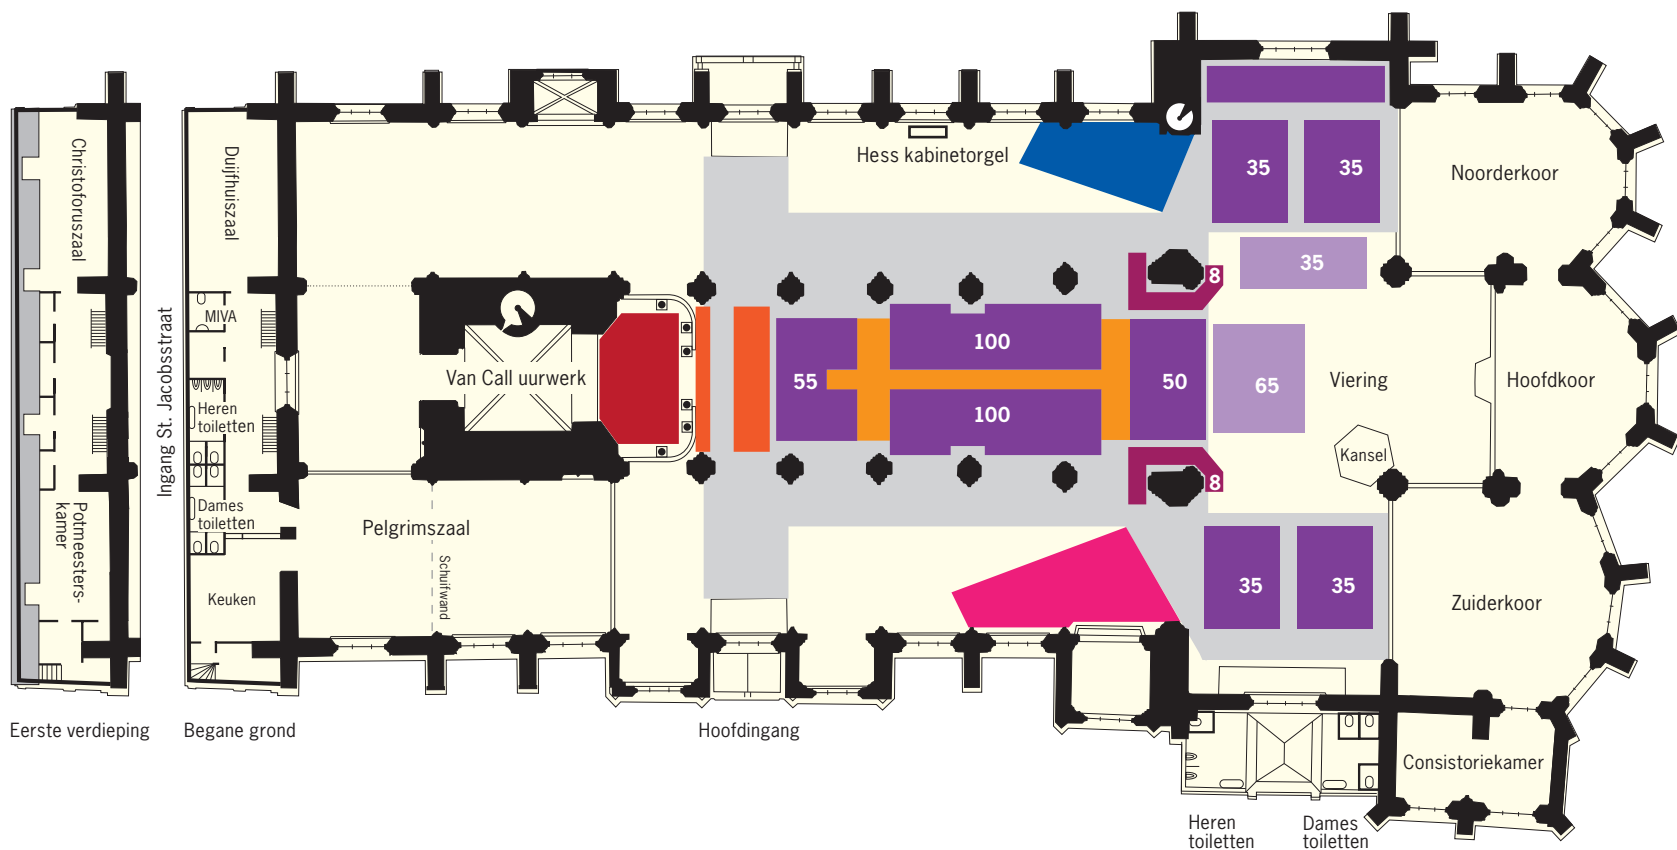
Christoforuszaal

Potmeesters-kamer

Eerste verdieping

Duijfhuiszaal

MIVA

Heren toiletten

Dames toiletten

Keuken

Begane grond

Ingang St. Jacobsstraat

Van Call uurwerk

Pelgrimszaal

Schuifwand

Hess kabinetorgel

35

35

35

8

55

100

100

50

65

Viering

8

Kansel

35

35

Noorderkoor

Hoofdkoor

Zuiderkoor

Consistoriekamer

Hoofdingang

Heren toiletten

Dames toiletten